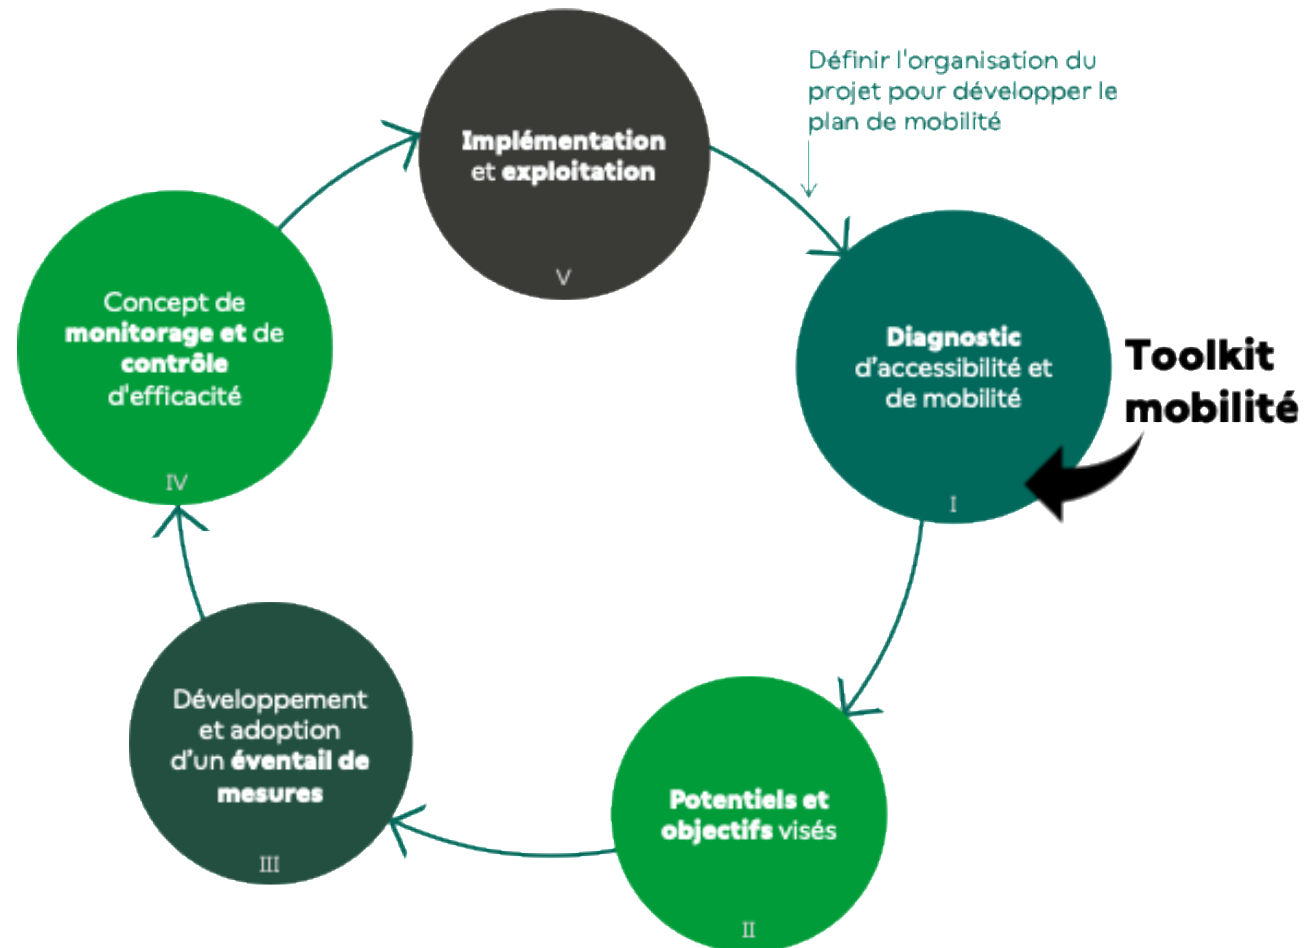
Définir l'organisation du projet pour développer le plan de mobilité

Implémentation et exploitation

V

Diagnostic d'accessibilité et de mobilité

I

Toolkit mobilité

Potentiels et objectifs visés

II

Développement et adoption d'un éventail de mesures

III

Concept de monitorage et de contrôle d'efficacité

IV